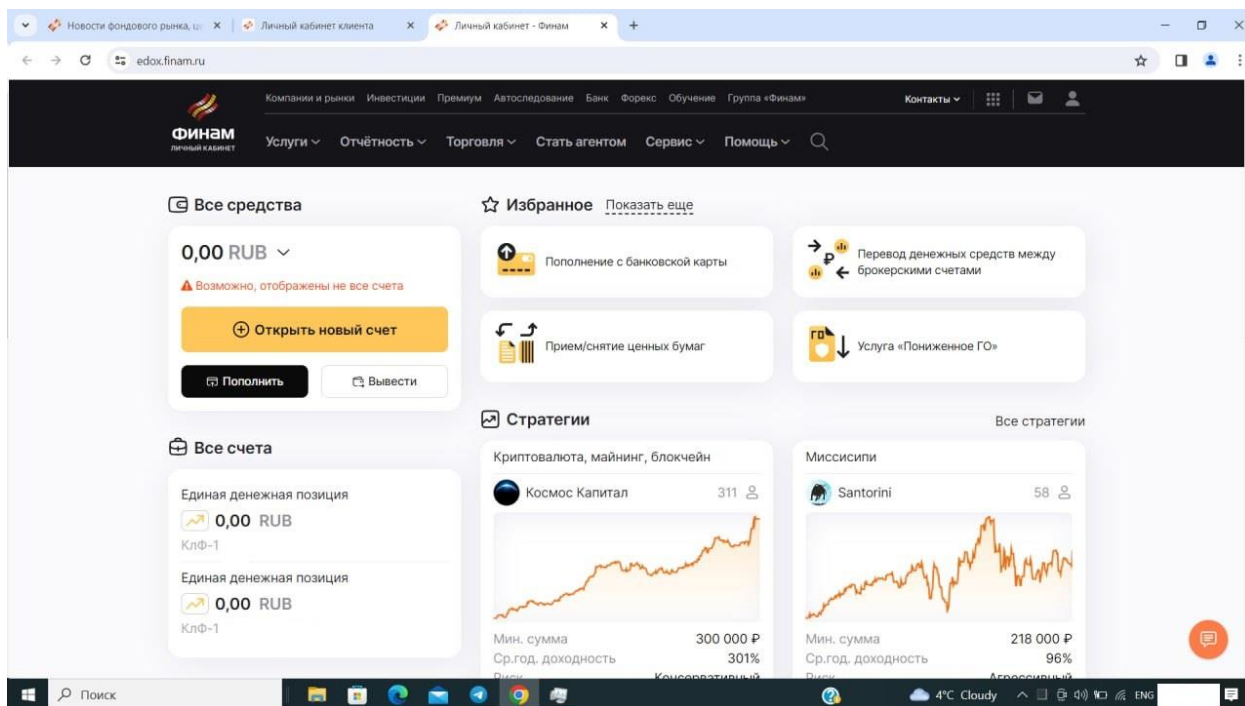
Новости фондового рынка, ц... × | Личный кабинет клиента × | Личный кабинет - Финам × +

edox.finam.ru

Компании и рынки Инвестиции Премиум Автоследование Банк Форекс Обучение Группа «Финам» Контакты

ФИНАМ
ЛИЧНЫЙ КАБИНЕТ

Услуги Отчётность Торговля Стать агентом Сервис Помощь

Все средства

0,00 RUB

Возможно, отображены не все счета

Открыть новый счет

Пополнить Вывести

Все счета

Единая денежная позиция
0,00 RUB
КлФ-1

Единая денежная позиция
0,00 RUB
КлФ-1

Избранное Показать еще

Пополнение с банковской карты

Перевод денежных средств между брокерскими счетами

Прием/снятие ценных бумаг

ГО
Услуга «Пониженное ГО»

Стратегии Все стратегии

Криптовалюта, майнинг, блокчейн
Космос Капитал 311
Мин. сумма 300 000 ₽
Ср.год. доходность 301%
Риск Консервативный

Миссисипи
Santorini 58
Мин. сумма 218 000 ₽
Ср.год. доходность 96%
Риск Агрессивный

Поиск

4°C Cloudy ENG